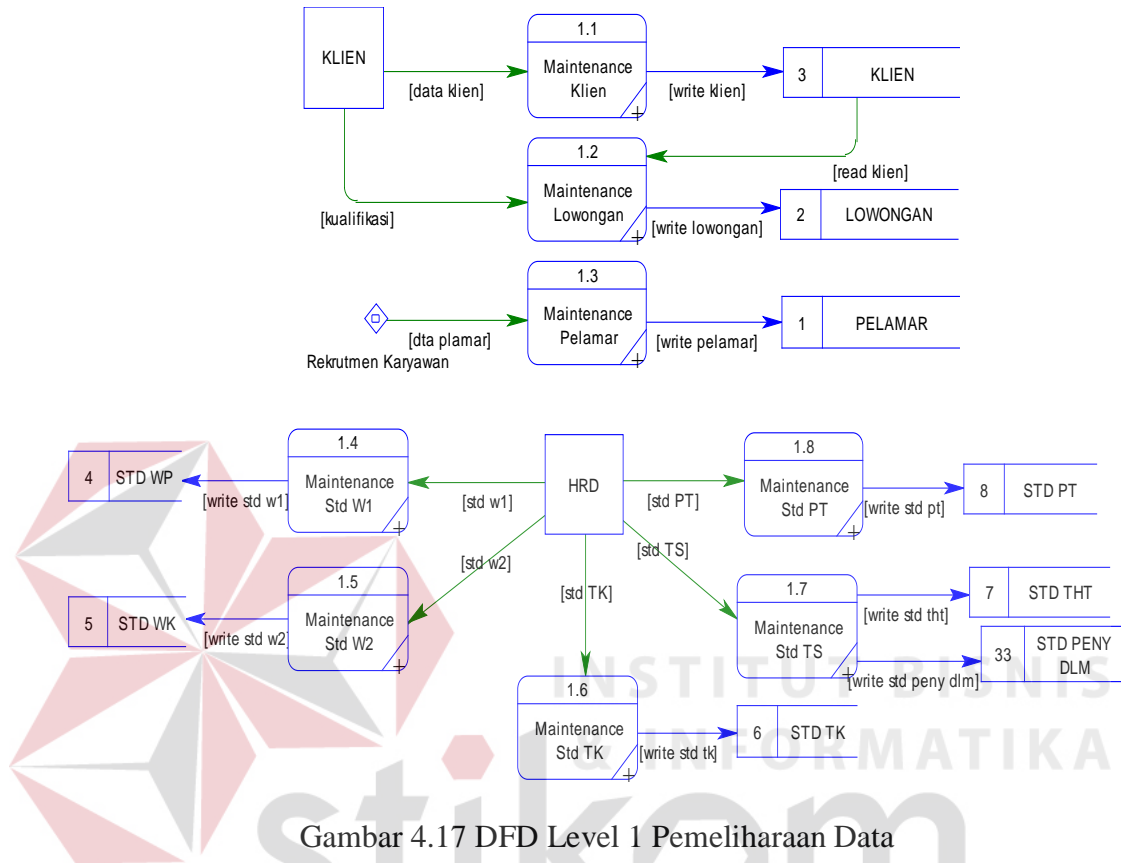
KLIEN

[data klien]

1.1
Maintenance Klien

[write klien]

3 KLIEN

1.2
Maintenance Lowongan

[read klien]

[kualifikasi]

[write lowongan]

2 LOWONGAN

1.3
Maintenance Pelamar

[dta plamar]

Rekrutmen Karyawan

[write pelamar]

1 PELAMAR

4 STD WP

[write std w1]

1.4
Maintenance Std W1

[std w1]

HRD

[std PT]

1.8
Maintenance Std PT

[write std pt]

8 STD PT

[std w2]

[std TS]

[std TK]

1.5
Maintenance Std W2

5 STD WK

[write std w2]

1.7
Maintenance Std TS

[write std tht]

7 STD THT

33 STD PENY DLM

[write std peny dlm]

1.6
Maintenance Std TK

[write std tk]

6 STD TK

INSTITUT BISNIS DAN INFORMATIKA

stikom

Gambar 4.17 DFD Level 1 Pemeliharaan Data